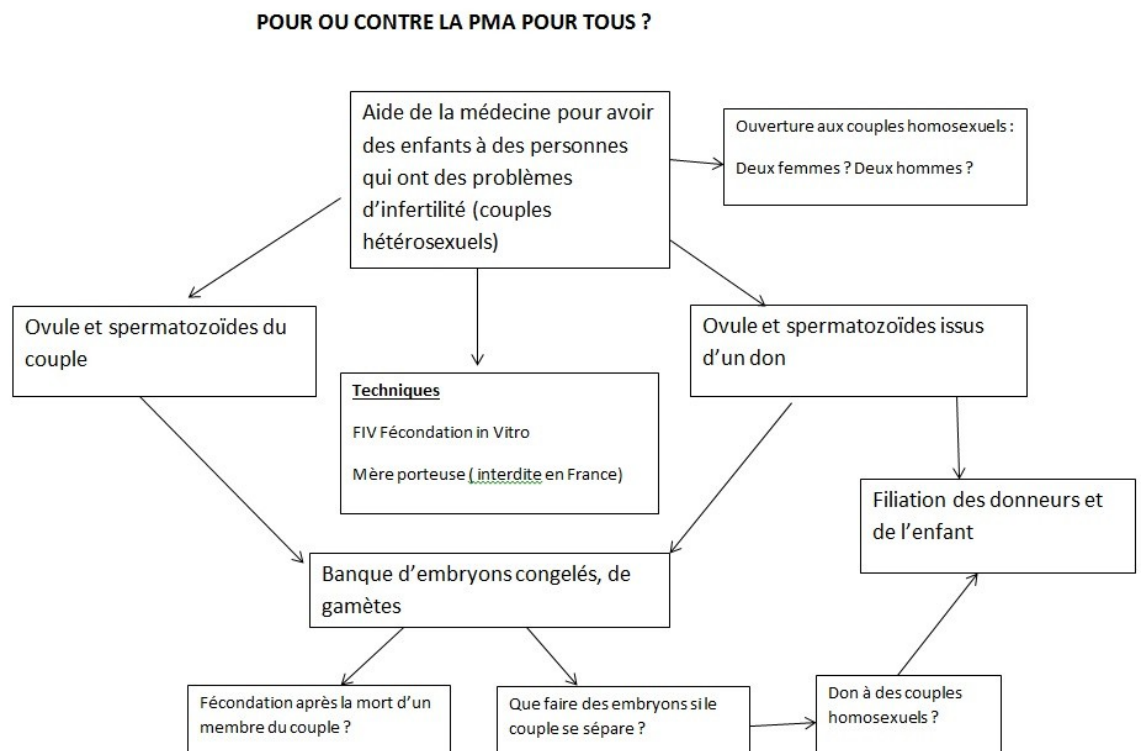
POUR OU CONTRE LA PMA POUR TOUS ?

Aide de la médecine pour avoir des enfants à des personnes qui ont des problèmes d'infertilité (couples hétérosexuels)

Ouverture aux couples homosexuels :

Deux femmes ? Deux hommes ?

Ovule et spermatozoïdes du couple

Ovule et spermatozoïdes issus d'un don

Techniques

FIV Fécondation in Vitro

Mère porteuse ( interdite en France)

Filiation des donneurs et de l'enfant

Banque d'embryons congelés, de gamètes

Fécondation après la mort d'un membre du couple ?

Que faire des embryons si le couple se sépare ?

Don à des couples homosexuels ?